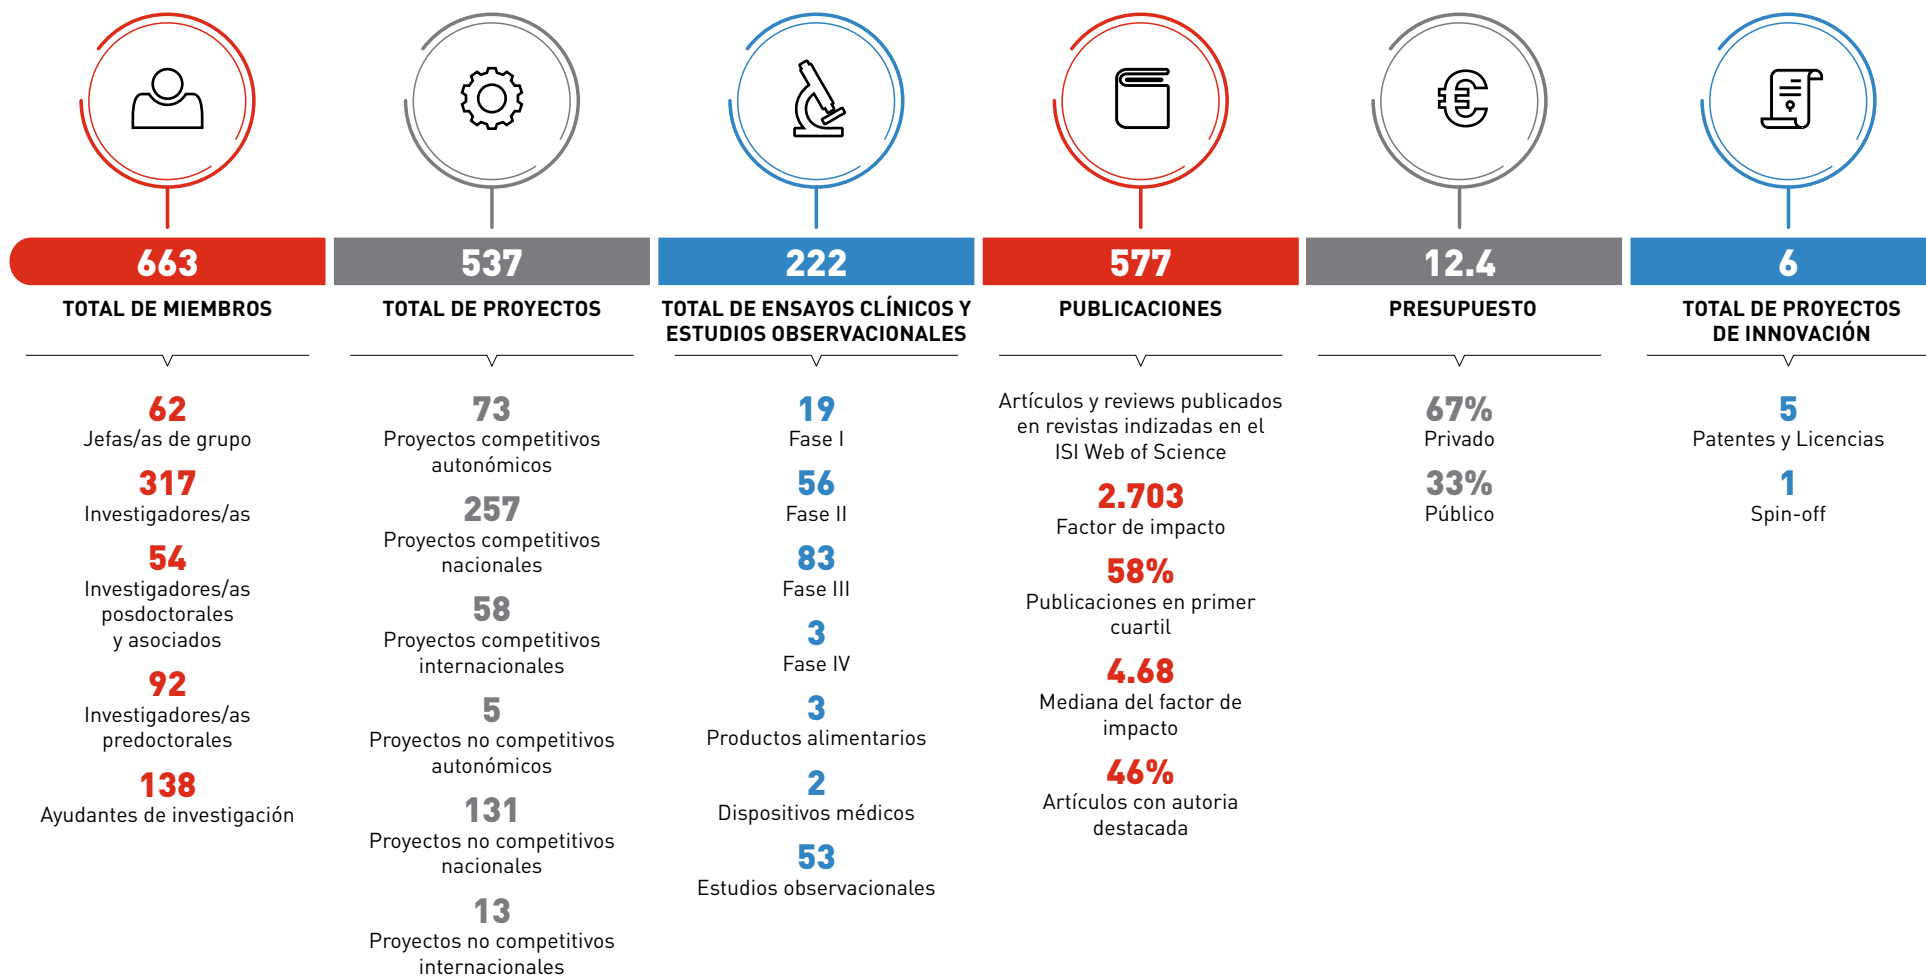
663
TOTAL DE MIEMBROS

62
Jefas/as de grupo
317
Investigadores/as
54
Investigadores/as posdoctorales y asociados
92
Investigadores/as predoctorales
138
Ayudantes de investigación

537
TOTAL DE PROYECTOS

73
Proyectos competitivos autonómicos
257
Proyectos competitivos nacionales
58
Proyectos competitivos internacionales
5
Proyectos no competitivos autonómicos
131
Proyectos no competitivos nacionales
13
Proyectos no competitivos internacionales

222
TOTAL DE ENSAYOS CLÍNICOS Y ESTUDIOS OBSERVACIONALES

19
Fase I
56
Fase II
83
Fase III
3
Fase IV
3
Productos alimentarios
2
Dispositivos médicos
53
Estudios observacionales

577
PUBLICACIONES

Artículos y reviews publicados en revistas indizadas en el ISI Web of Science
2.703
Factor de impacto
58%
Publicaciones en primer cuartil
4.68
Mediana del factor de impacto
46%
Artículos con autoria destacada

12.4
PRESUPUESTO

67%
Privado
33%
Público

6
TOTAL DE PROYECTOS DE INNOVACIÓN

5
Patentes y Licencias
1
Spin-off